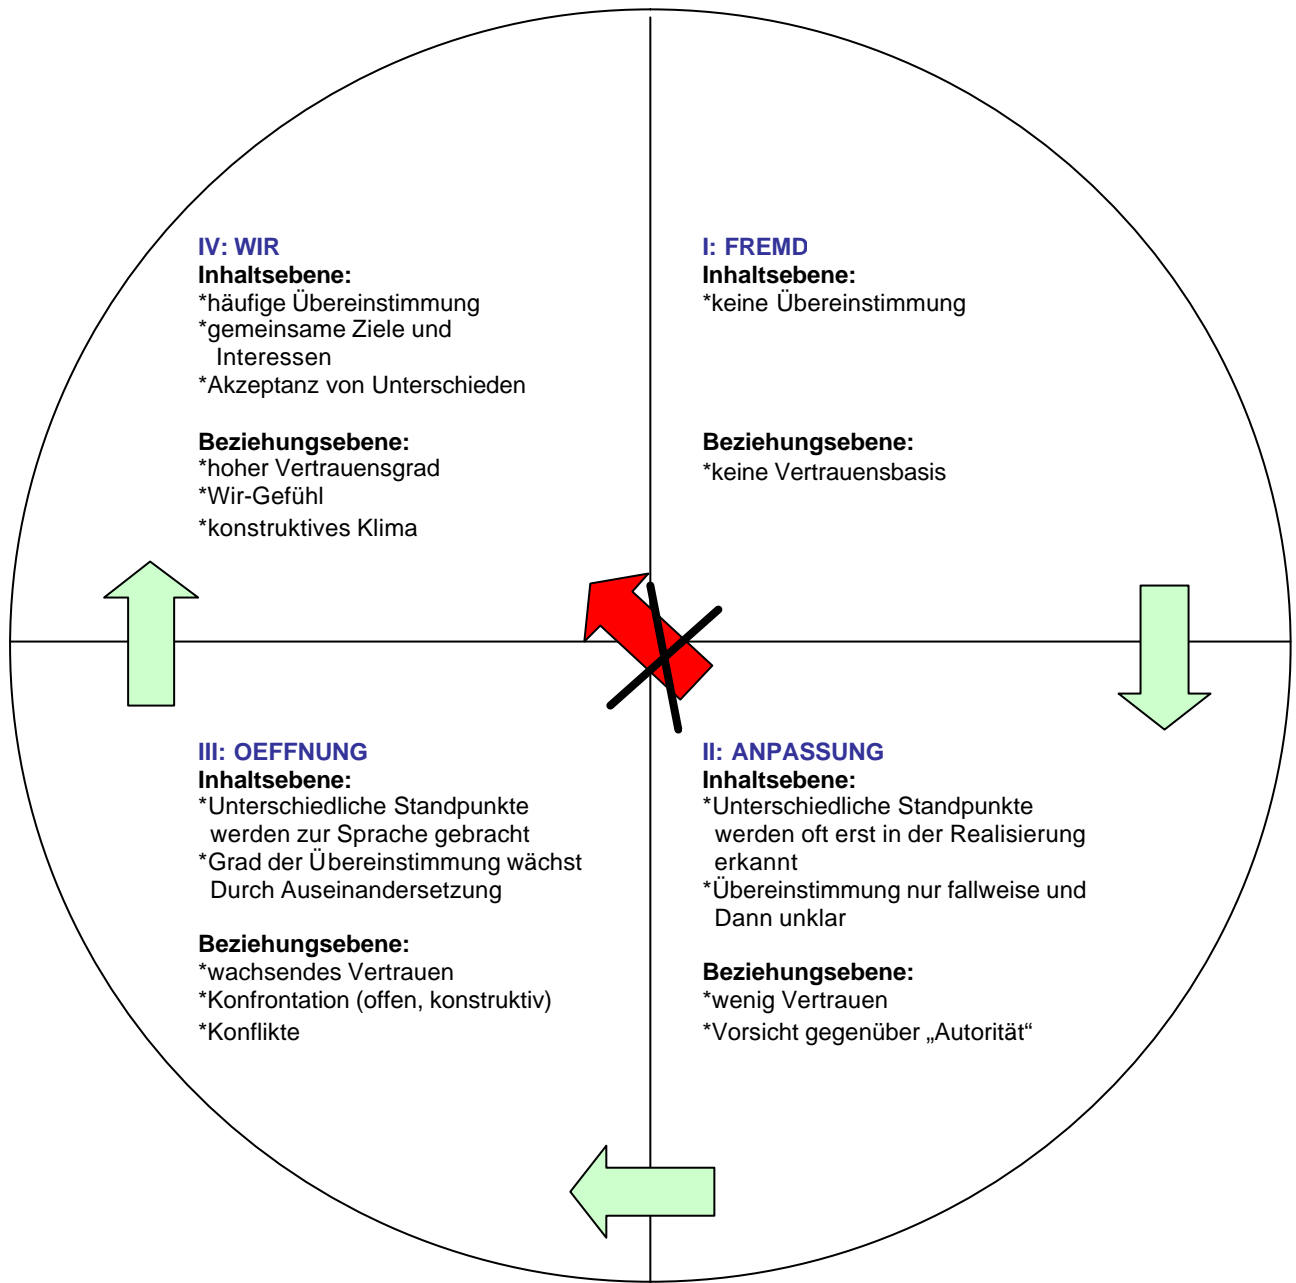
IV: WIR
Inhaltsebene:
*häufige Übereinstimmung
*gemeinsame Ziele und Interessen
*Akzeptanz von Unterschieden

Beziehungsebene:
*hoher Vertrauensgrad
*Wir-Gefühl
*konstruktives Klima

I: FREMD
Inhaltsebene:
*keine Übereinstimmung

Beziehungsebene:
*keine Vertrauensbasis

III: OEFFNUNG
Inhaltsebene:
*Unterschiedliche Standpunkte werden zur Sprache gebracht
*Grad der Übereinstimmung wächst Durch Auseinandersetzung

Beziehungsebene:
*wachsendes Vertrauen
*Konfrontation (offen, konstruktiv)
*Konflikte

II: ANPASSUNG
Inhaltsebene:
*Unterschiedliche Standpunkte werden oft erst in der Realisierung erkannt
*Übereinstimmung nur fallweise und Dann unklar

Beziehungsebene:
*wenig Vertrauen
*Vorsicht gegenüber „Autorität“